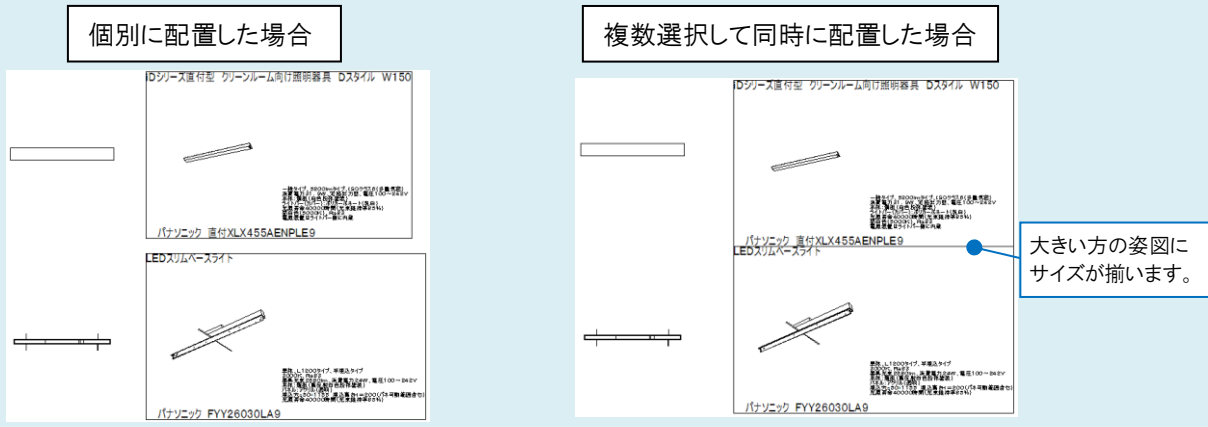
個別に配置した場合

iDシリーズ直付型 クリーンルーム向け照明器具 Dスタイル W150

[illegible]

パナソニック 直付XLX455AENPLE9

LEDスリムベースライト

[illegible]

パナソニック FYY26030LA9

複数選択して同時に配置した場合

iDシリーズ直付型 クリーンルーム向け照明器具 Dスタイル W150

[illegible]

パナソニック 直付XLX455AENPLE9

LEDスリムベースライト

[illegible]

パナソニック FYY26030LA9

大きい方の姿図にサイズが揃います。